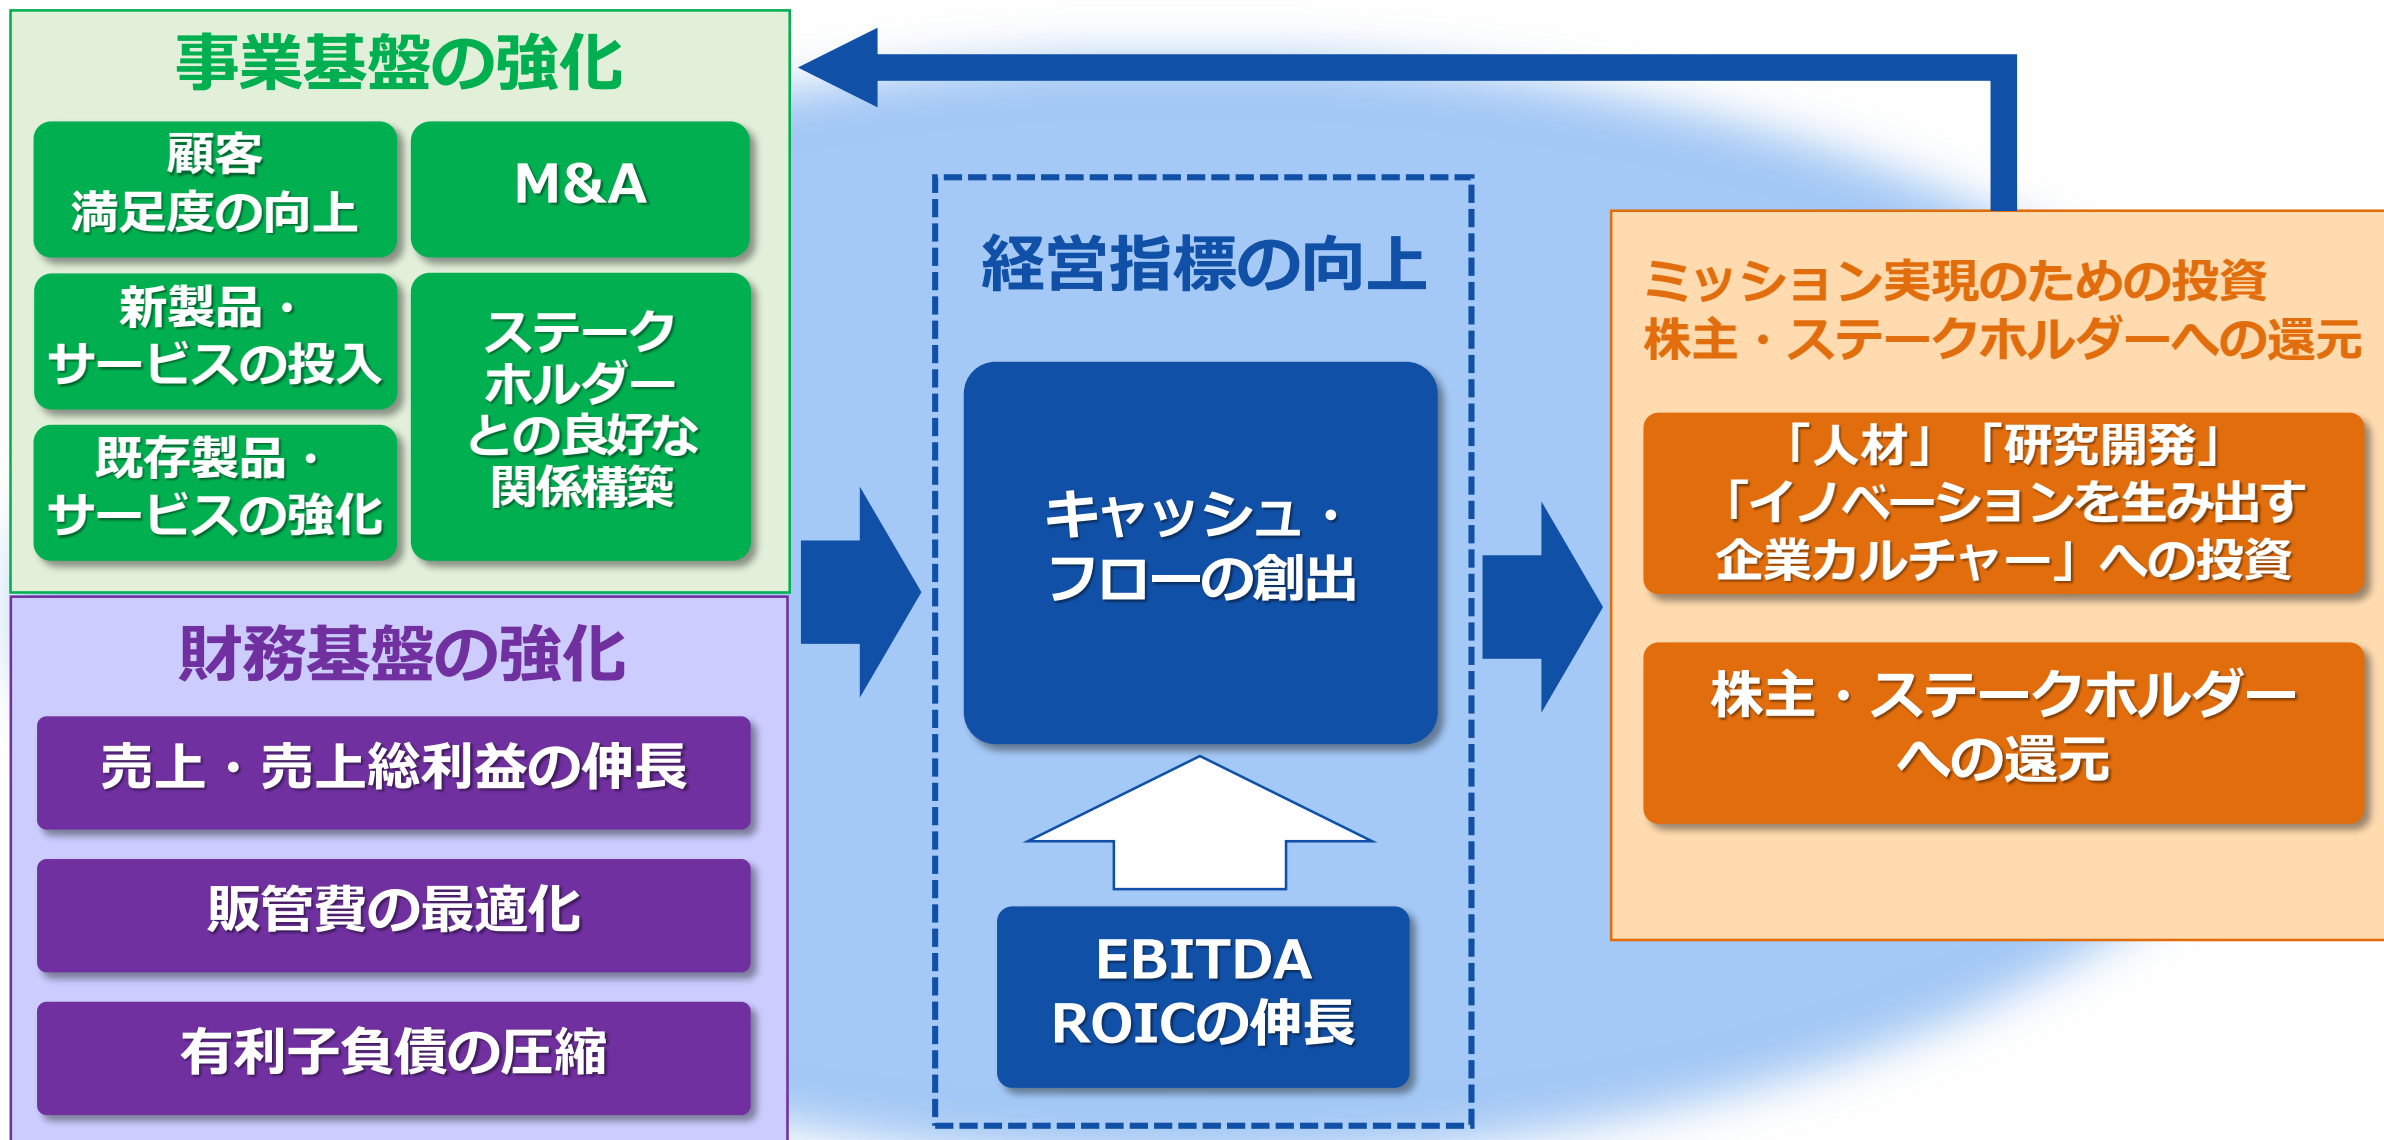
事業基盤の強化

顧客満足度の向上

M&A

新製品・サービスの投入

ステークホルダーとの良好な関係構築

既存製品・サービスの強化

財務基盤の強化

売上・売上総利益の伸長

販管費の最適化

有利子負債の圧縮

経営指標の向上

キャッシュ・フローの創出

EBITDA ROICの伸長

ミッション実現のための投資
株主・ステークホルダーへの還元

「人材」「研究開発」「イノベーションを生み出す企業カルチャー」への投資

株主・ステークホルダーへの還元